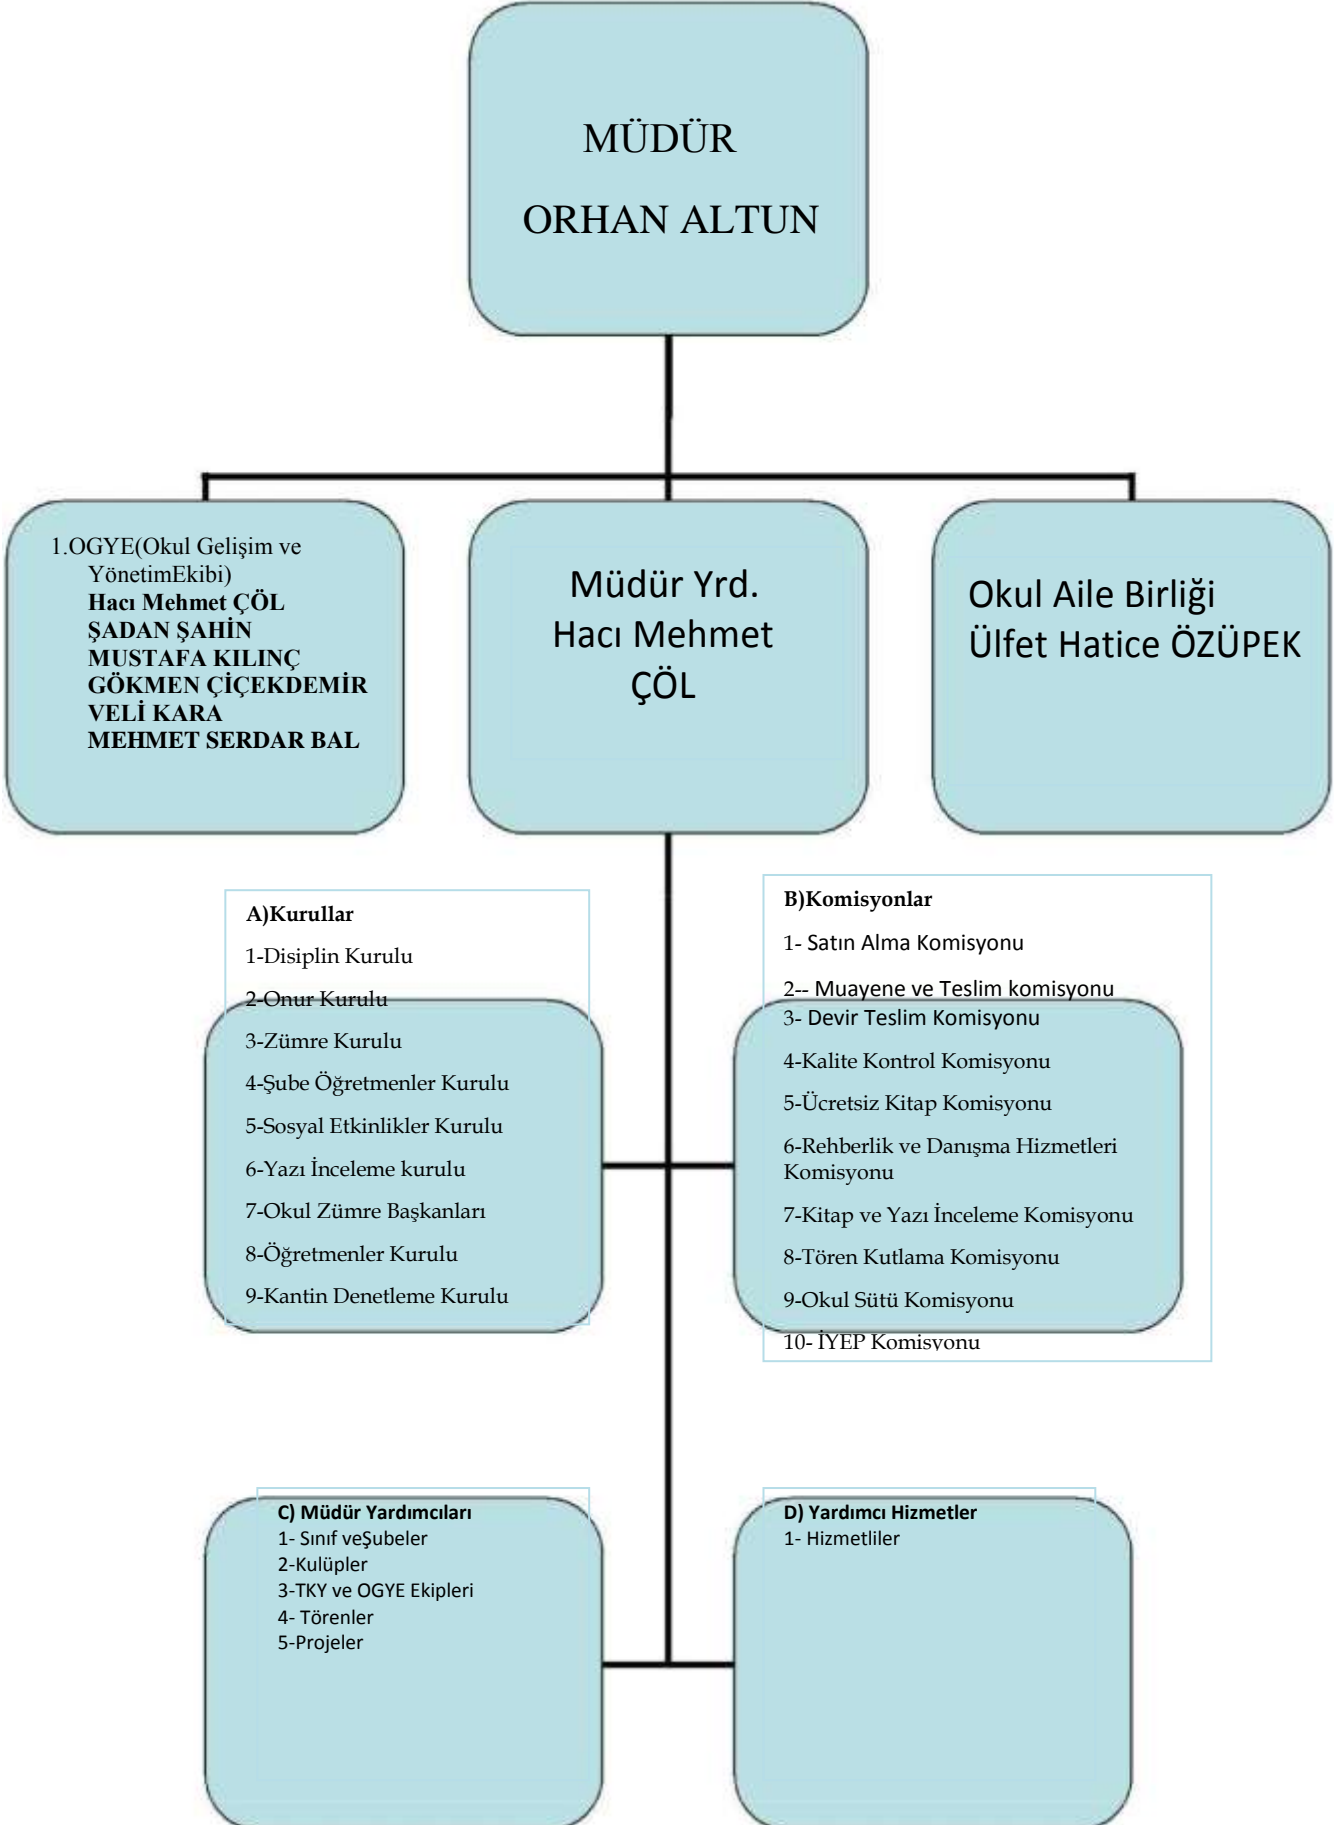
MÜDÜR

ORHAN ALTUN

1.OGYE(Okul Gelişim ve YönetimEkibi)
Hacı Mehmet ÇÖL
ŞADAN ŞAHİN
MUSTAFA KILINÇ
GÖKMEN ÇİÇEKDEMİR
VELİ KARA
MEHMET SERDAR BAL

Müdür Yrd.
Hacı Mehmet
ÇÖL

Okul Aile Birliği
Ülfet Hatice ÖZÜPEK

A)Kurullar
1-Disiplin Kurulu
2-Onur Kurulu
3-Zümre Kurulu
4-Şube Öğretmenler Kurulu
5-Sosyal Etkinlikler Kurulu
6-Yazı İnceleme kurulu
7-Okul Zümre Başkanları
8-Öğretmenler Kurulu
9-Kantin Denetleme Kurulu

B)Komisyonlar
1- Satın Alma Komisyonu
2-- Muayene ve Teslim komisyonu
3- Devir Teslim Komisyonu
4-Kalite Kontrol Komisyonu
5-Ücretsiz Kitap Komisyonu
6-Rehberlik ve Danışma Hizmetleri Komisyonu
7-Kitap ve Yazı İnceleme Komisyonu
8-Tören Kutlama Komisyonu
9-Okul Sütü Komisyonu
10- İYEP Komisyonu

C) Müdür Yardımcıları
1- Sınıf veŞubeler
2-Kulüpler
3-TKY ve OGYE Ekipleri
4- Törenler
5-Projeler

D) Yardımcı Hizmetler
1- Hizmetliler